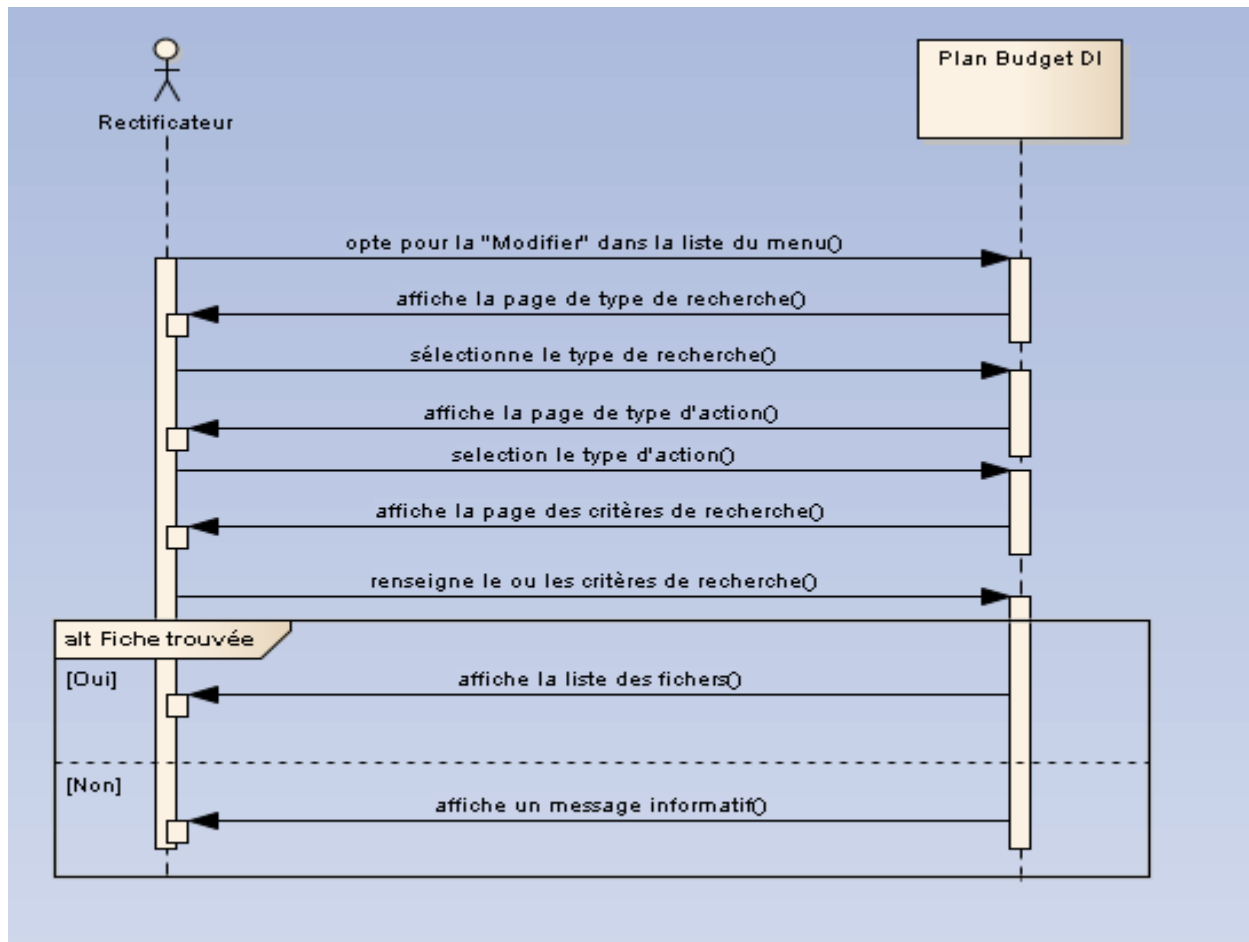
Rectificateur

Plan Budget DI

opte pour la "Modifier" dans la liste du menu()

affiche la page de type de recherche()

sélectionne le type de recherche()

affiche la page de type d'action()

selection le type d'action()

affiche la page des critères de recherche()

renseigne le ou les critères de recherche()

alt Fiche trouvée

[Oui]

affiche la liste des fichers()

[Non]

affiche un message informatif()